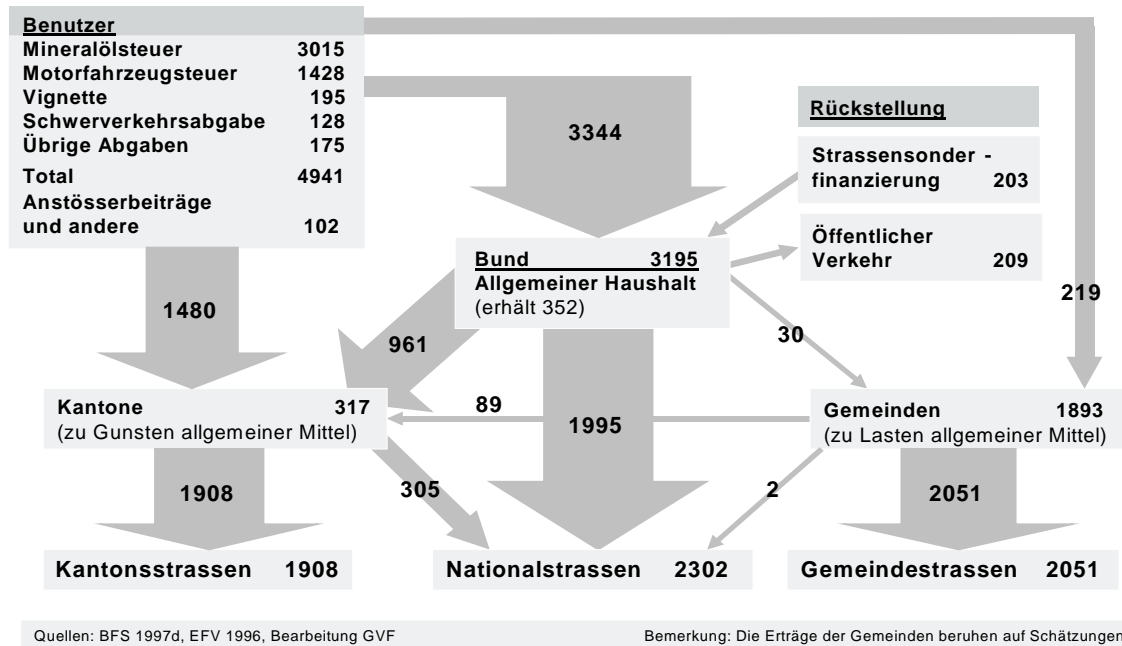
Benutzer
Mineralölsteuer 3015
Motorfahrzeugsteuer 1428
Vignette 195
Schwerverkehrsabgabe 128
Übrige Abgaben 175
Total 4941
Anstösserbeiträge und andere 102

3344

Rückstellung

Strassensonder - finanzierung 203

Bund 3195
Allgemeiner Haushalt
(erhält 352)

Öffentlicher Verkehr 209

219

1480

961

30

Kantone 317
(zu Gunsten allgemeiner Mittel)

89

1995

Gemeinden 1893
(zu Lasten allgemeiner Mittel)

1908

305

2

2051

Kantonsstrassen 1908

Nationalstrassen 2302

Gemeindestrassen 2051

Quellen: BFS 1997d, EFV 1996, Bearbeitung GVF

Bemerkung: Die Erträge der Gemeinden beruhen auf Schätzungen